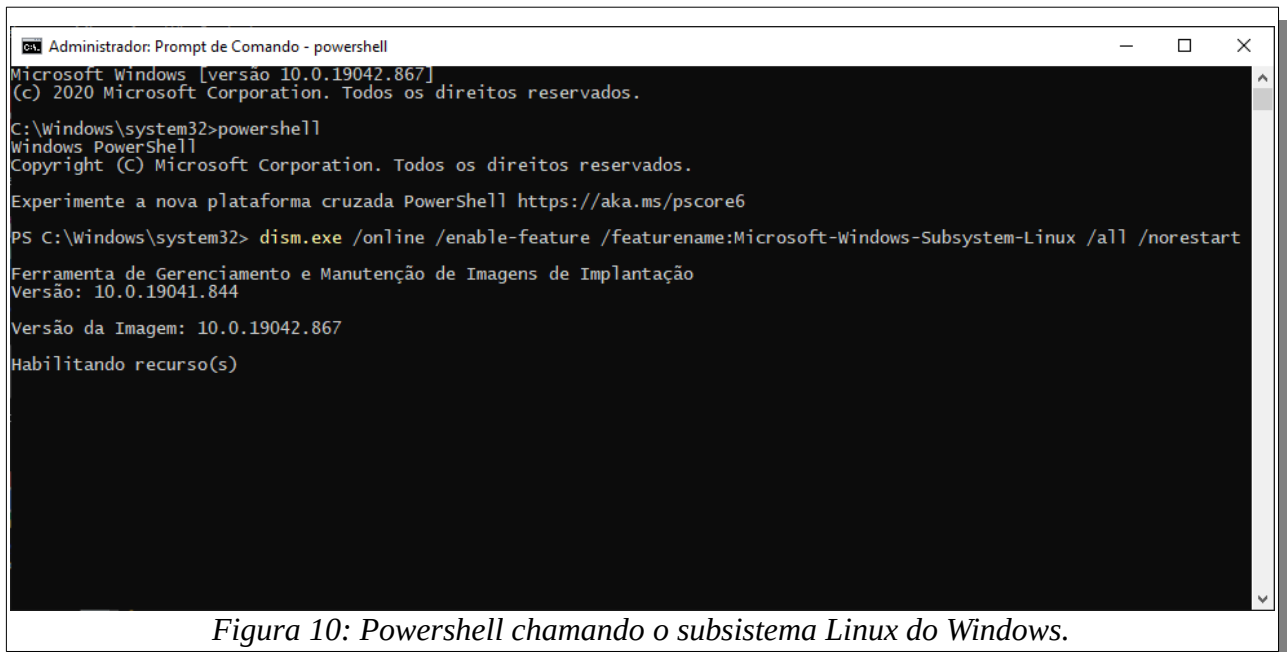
Administrador: Prompt de Comando - powershell

Microsoft Windows [versão 10.0.19042.867]
(c) 2020 Microsoft Corporation. Todos os direitos reservados.

C:\Windows\system32>powershell
Windows PowerShell
Copyright (C) Microsoft Corporation. Todos os direitos reservados.

Experimente a nova plataforma cruzada PowerShell https://aka.ms/pscore6

PS C:\Windows\system32> dism.exe /online /enable-feature /featurename:Microsoft-Windows-Subsystem-Linux /all /norestart

Ferramenta de Gerenciamento e Manutenção de Imagens de Implantação
Versão: 10.0.19041.844

Versão da Imagem: 10.0.19042.867

Habilitando recurso(s)

Figura 10: Powershell chamando o subsistema Linux do Windows.